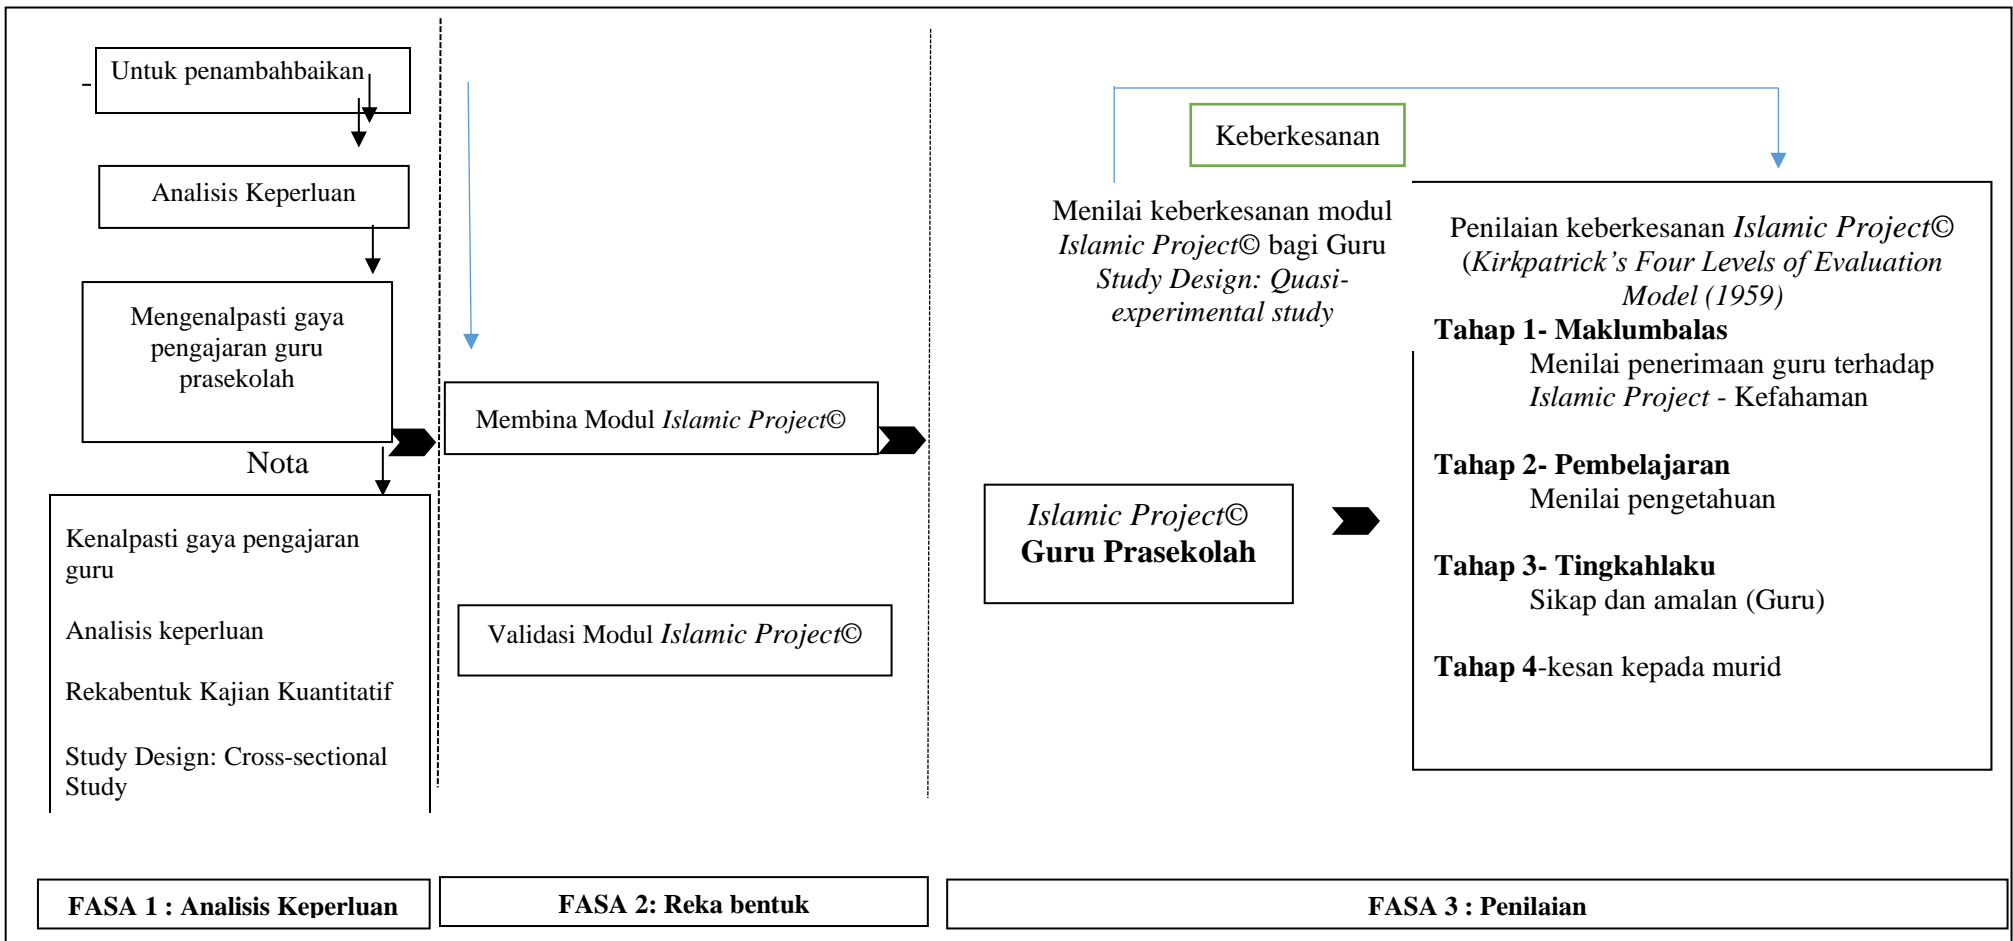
Untuk penambahbaikan

Analisis Keperluan

Mengenalpasti gaya pengajaran guru prasekolah

Nota

Kenalpasti gaya pengajaran guru

Analisis keperluan

Rekabentuk Kajian Kuantitatif

Study Design: Cross-sectional Study

Membina Modul *Islamic Project*©

Validasi Modul *Islamic Project*©

Keberkesanan

Menilai keberkesanan modul *Islamic Project*© bagi Guru *Study Design: Quasi-experimental study*

*Islamic Project*©
**Guru Prasekolah**

Penilaian keberkesanan *Islamic Project*© (*Kirkpatrick's Four Levels of Evaluation Model (1959)*

**Tahap 1- Maklumbalas**
Menilai penerimaan guru terhadap *Islamic Project* - Kefahaman

**Tahap 2- Pembelajaran**
Menilai pengetahuan

**Tahap 3- Tingkahlaku**
Sikap dan amalan (Guru)

**Tahap 4**-kesan kepada murid

**FASA 1 : Analisis Keperluan**

**FASA 2: Reka bentuk**

**FASA 3 : Penilaian**